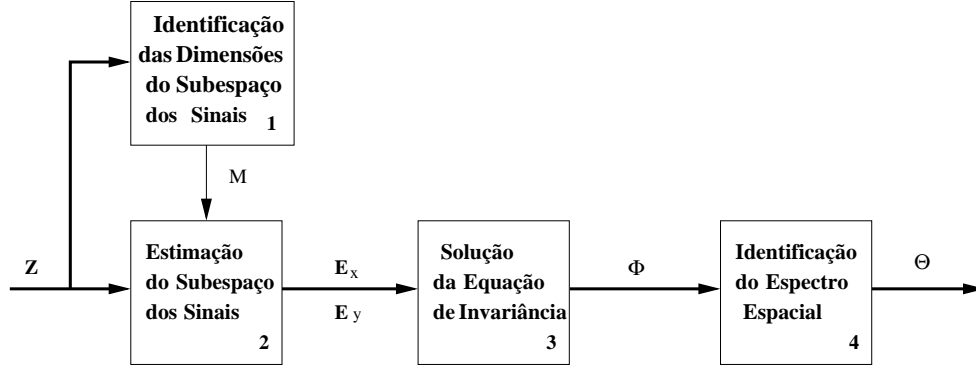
Identificação das Dimensões do Subespaço dos Sinais 1

M

Z

Estimação do Subespaço dos Sinais 2

$\mathbf{E}_x$

$\mathbf{E}_y$

Solução da Equação de Invariância 3

$\Phi$

Identificação do Espectro Espacial 4

$\Theta$